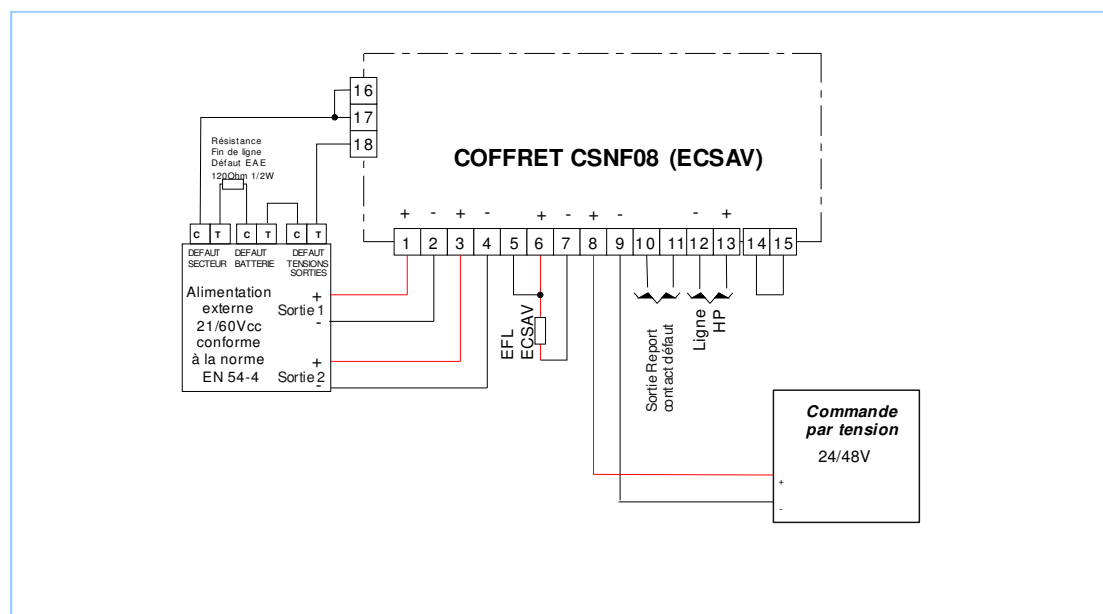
16
17
18

Résistance
Fin de ligne
Défaut EAE
120Ohm 1/2W

COFFRET CSNF08 (ECSAV)

+ - + - + - + - - +

C T C T C T

1 2 3 4 5 6 7 8 9 10 11 12 13 14 15

DEFAUT SECTEUR DEFAUT BATTERIE DEFAUT TENSIONS SORTIES

Alimentation externe 21/60Vcc conforme à la norme EN 54-4

+
Sortie 1
-
+
Sortie 2
-

EFL ECSAV

Sortie Report contact défaut

Ligne HP

Commande par tension
24/48V
+
-